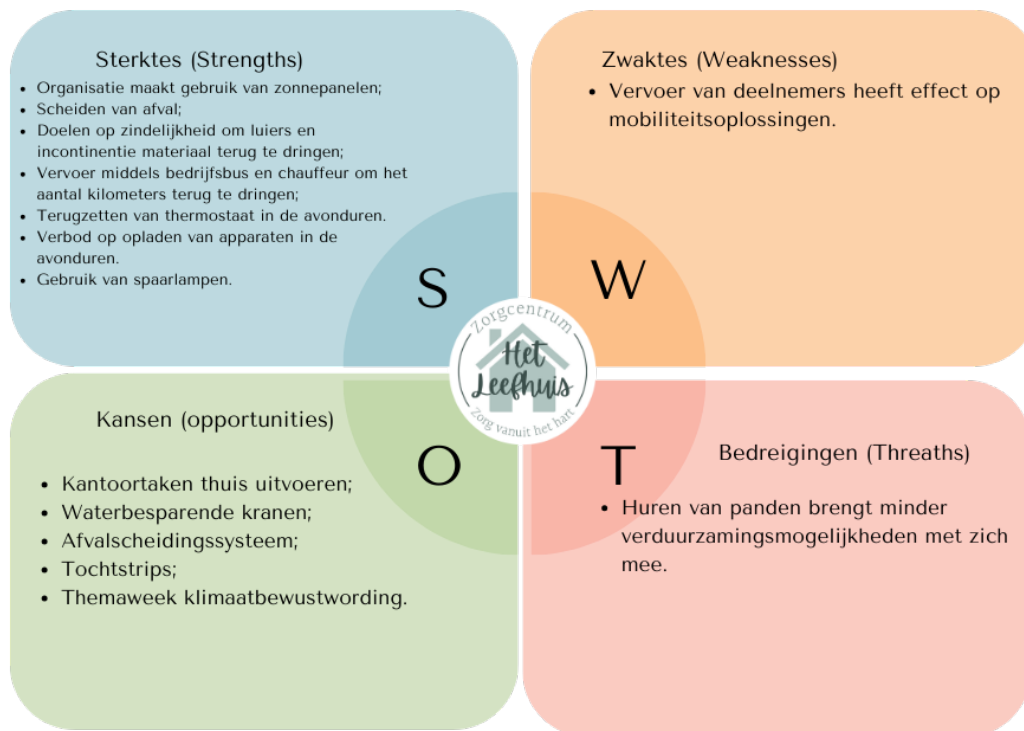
Sterktes (Strengths)

- Organisatie maakt gebruik van zonnepanelen;
- Scheiden van afval;
- Doelen op zindelijkheid om luiers en incontinentie materiaal terug te dringen;
- Vervoer middels bedrijfsbus en chauffeur om het aantal kilometers terug te dringen;
- Terugzetten van thermostaat in de avonduren.
- Verbod op opladen van apparaten in de avonduren.
- Gebruik van spaarlampen.

Zwaktes (Weaknesses)

- Vervoer van deelnemers heeft effect op mobiliteitsoplossingen.

S

W

Zorgcentrum
Het Leefhuis
Zorg vanuit het hart

Kansen (opportunities)

O

- Kantoortaken thuis uitvoeren;
- Waterbesparende kranen;
- Afvalscheidingssysteem;
- Tochtstrips;
- Themaweek klimaatbewustwording.

T

Bedreigingen (Threaths)

- Huren van panden brengt minder verduurzamingsmogelijkheden met zich mee.